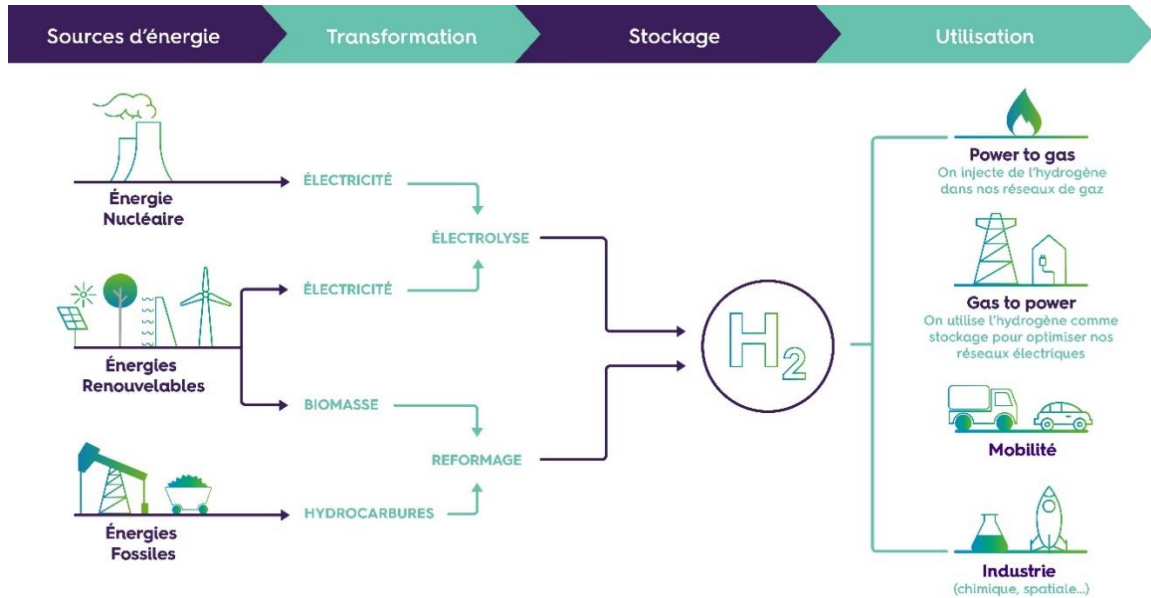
Sources d'énergie

Transformation

Stockage

Utilisation

Énergie Nucléaire

ÉLECTRICITÉ

ÉLECTROLYSE

Énergies Renouvelables

ÉLECTRICITÉ

BIOMASSE

REFORMAGE

Énergies Fossiles

HYDROCARBURES

$H_2$

Power to gas
On injecte de l'hydrogène dans nos réseaux de gaz

Gas to power
On utilise l'hydrogène comme stockage pour optimiser nos réseaux électriques

Mobilité

Industrie
(chimique, spatiale...)